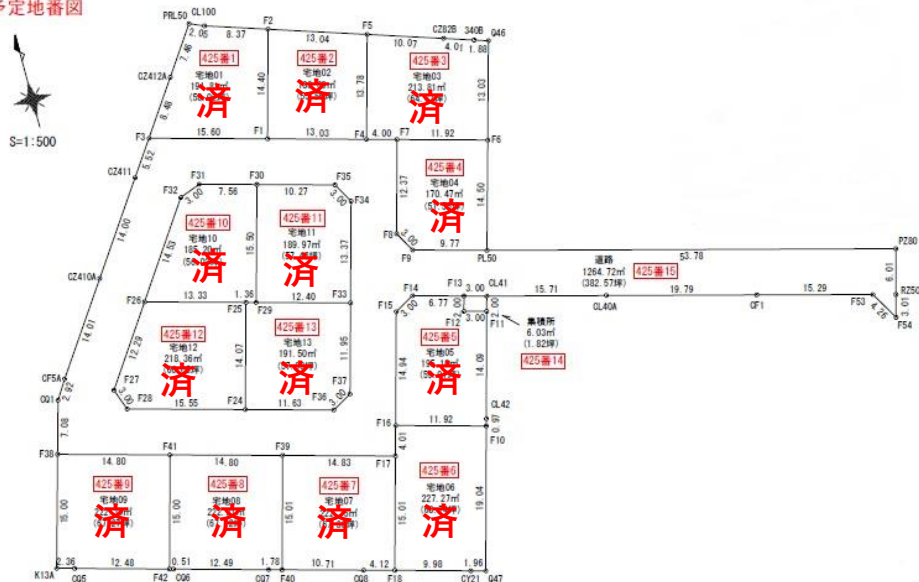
予定地番図

S=1:500

PRL50 CL100 F2 F5 CZ82B 340B Q46
2.06 8.37 13.04 10.07 4.01 1.88

425番1
宅地01
191.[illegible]㎡
(5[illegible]坪)
済

425番2
宅地02
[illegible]
済

425番3
宅地03
213.81㎡
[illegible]
済

CZ412A 7.46 8.46 14.40 13.78 13.03

F3 15.60 F1 13.03 F4 4.00 F7 11.92 F6

CZ411 5.52

425番4
宅地04
170.47㎡
(5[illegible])
済

12.37 14.50 F8 3.00 9.77 F9 PL50 53.78 PZ80

F31 7.56 F30 10.27 F35 F32 3.00 3.00 F34

425番10
宅地10
185.20㎡
(56.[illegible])
済

425番11
宅地11
189.97㎡
(57.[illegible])
済

14.00 14.53 15.50 13.37

CZ410A

道路
1264.72㎡
(382.57坪)

425番15

6.01

F26 13.33 1.36 12.40 F33

F25 F29

F14 F13 CL41 F15 3.00 6.77 3.00 15.71 19.79 15.29 F53 4.26 RZ50 3.01 F54
CL40A CF1

14.01

425番12
宅地12
218.36㎡
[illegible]
済

425番13
宅地13
191.50㎡
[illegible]
済

12.29 14.07 11.95

F12 3.00 F11 2.00 集積所 6.03㎡ (1.82坪)

425番14

425番5
宅地05
19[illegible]㎡
(5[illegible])
済

14.64 14.08

CF5A 2.92 CQ1 F27 F28 15.55 F24 11.63 F36 F37 3.00 3.00

11.92 CL42 F16 F10 0.97 4.01 7.08

F38 F41 F39 F17 14.80 14.80 14.83

425番9
宅地09
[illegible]
済

425番8
宅地08
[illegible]
済

425番7
宅地07
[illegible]
済

425番6
宅地06
227.27㎡
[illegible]
済

15.00 15.00 15.01 15.01 19.04

K13A 2.36 12.48 0.51 12.49 1.78 10.71 4.12 9.98 1.96
CQ5 F42 CQ6 CQ7 F40 CQ8 F18 CY21 Q47